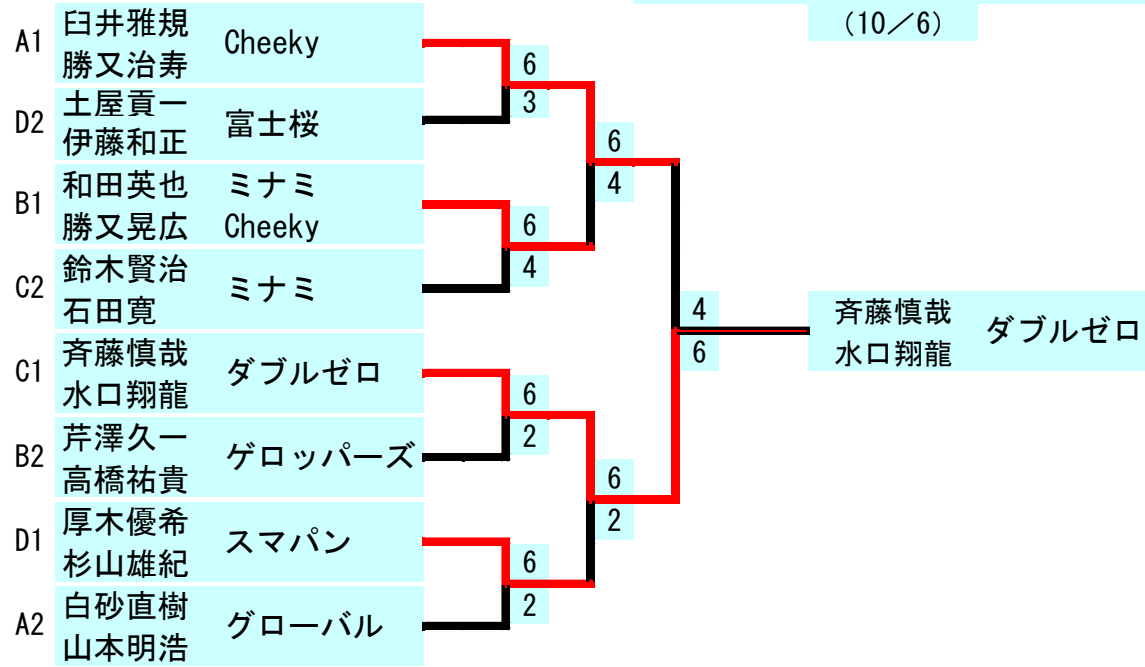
（10／6）

A1 臼井雅規 勝又治寿 Cheeky

D2 土屋貢一 伊藤和正 富士桜

B1 和田英也 勝又晃広 ミナミ Cheeky

C2 鈴木賢治 石田寛 ミナミ

C1 斉藤慎哉 水口翔龍 ダブルゼロ

B2 芹澤久一 高橋祐貴 ゲロッパーズ

D1 厚木優希 杉山雄紀 スマパン

A2 白砂直樹 山本明浩 グローバル

6
3
6
4
6
4
6
2
6
2
6
2
4
6

斉藤慎哉 水口翔龍 ダブルゼロ